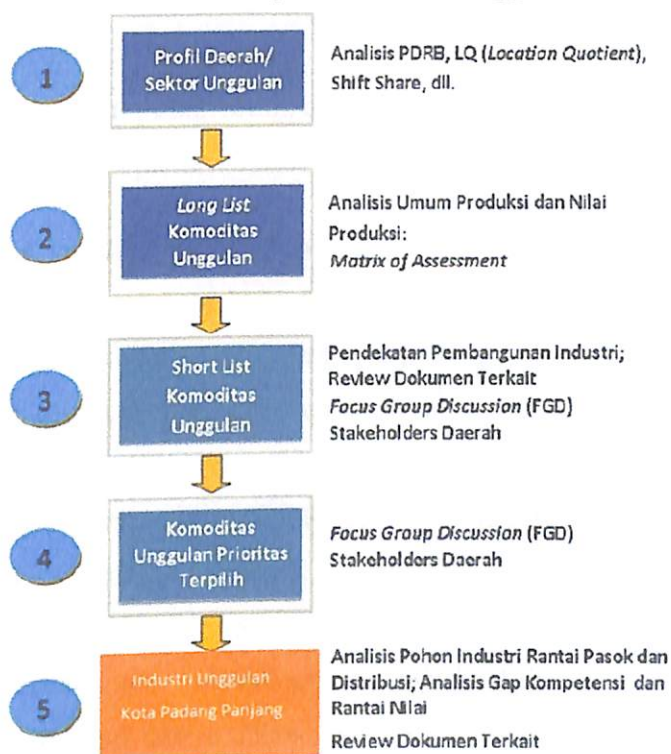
1

Profil Daerah/ Sektor Unggulan

Analisis PDRB, LQ (*Location Quotient*), Shift Share, dll.

2

*Long List* Komoditas Unggulan

Analisis Umum Produksi dan Nilai Produksi: *Matrix of Assessment*

3

Short List Komoditas Unggulan

Pendekatan Pembangunan Industri; Review Dokumen Terkait *Focus Group Discussion* (FGD) Stakeholders Daerah

4

Komoditas Unggulan Prioritas Terpilih

*Focus Group Discussion* (FGD) Stakeholders Daerah

5

Industri Unggulan Kota Padang Panjang

Analisis Pohon Industri Rantai Pasok dan Distribusi; Analisis Gap Kompetensi dan Rantai Nilai

Review Dokumen Terkait